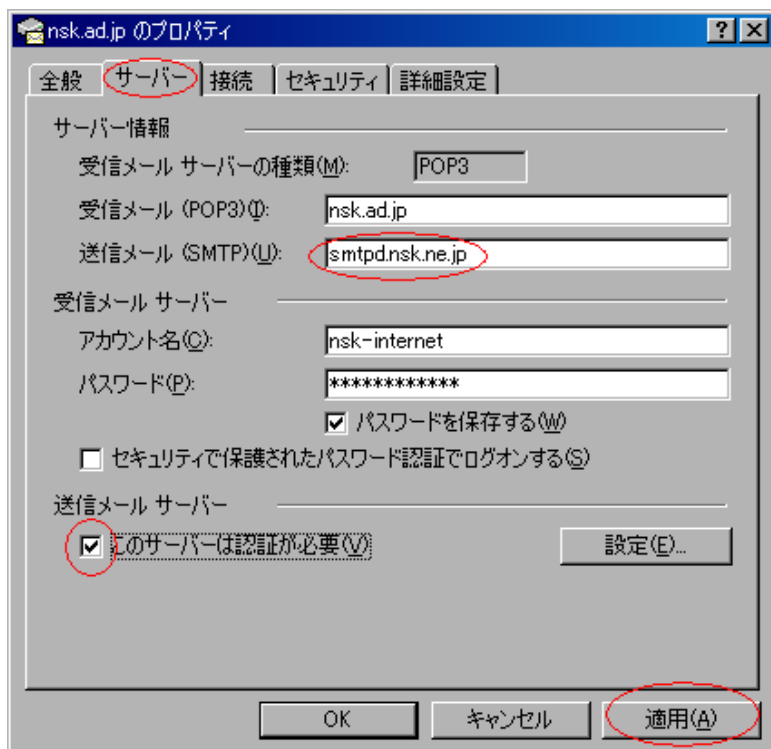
nsk.ad.jp のプロパティ

?

全般 | サーバー | 接続 | セキュリティ | 詳細設定

サーバー情報

受信メール サーバーの種類(M): POP3

受信メール (POP3)(I): nsk.ad.jp

送信メール (SMTP)(U): smtpd.nsk.ne.jp

受信メール サーバー

アカウント名(C): nsk-internet

パスワード(P): ************

パスワードを保存する(W)

セキュリティで保護されたパスワード認証でログオンする(S)

送信メール サーバー

このサーバーは認証が必要(V)

設定(E)...

OK キャンセル 適用(A)